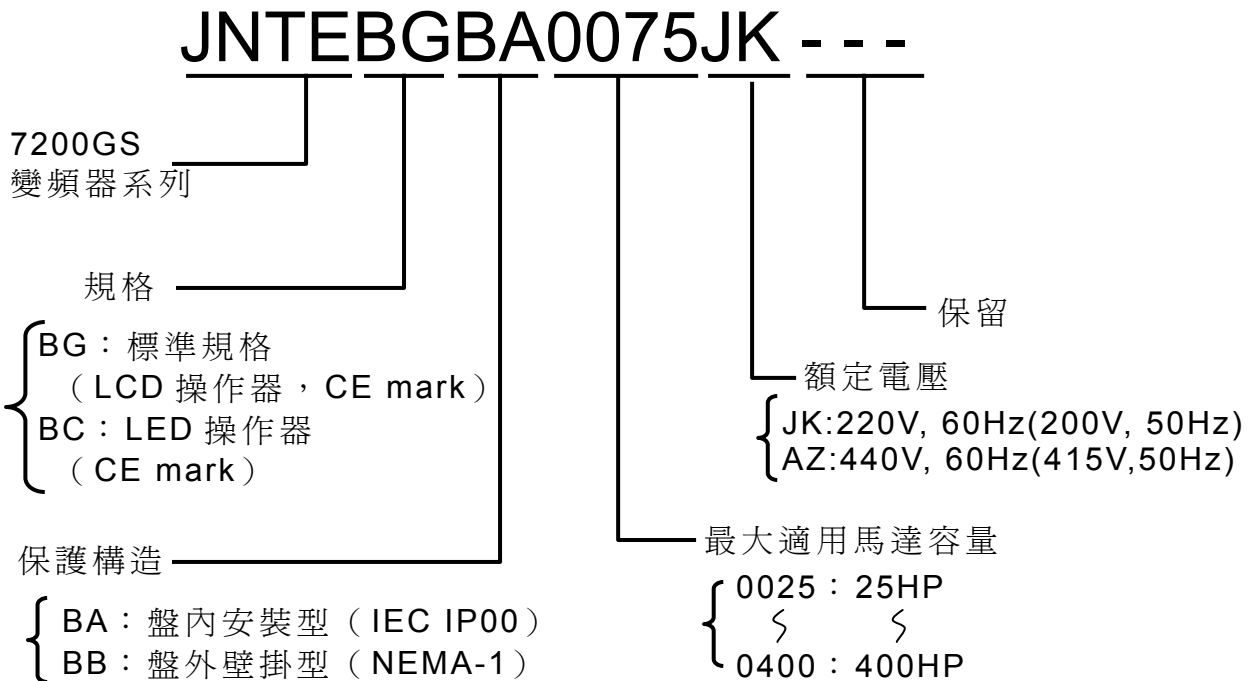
JNTEBGBA0075JK - - -

7200GS
變頻器系列

規格

BG：標準規格
（LCD 操作器，CE mark）
BC：LED 操作器
（CE mark）

保護構造

BA：盤內安裝型（IEC IP00）
BB：盤外壁掛型（NEMA-1）

保留

額定電壓

JK:220V, 60Hz(200V, 50Hz)
AZ:440V, 60Hz(415V,50Hz)

最大適用馬達容量

0025：25HP
～ ～
0400：400HP